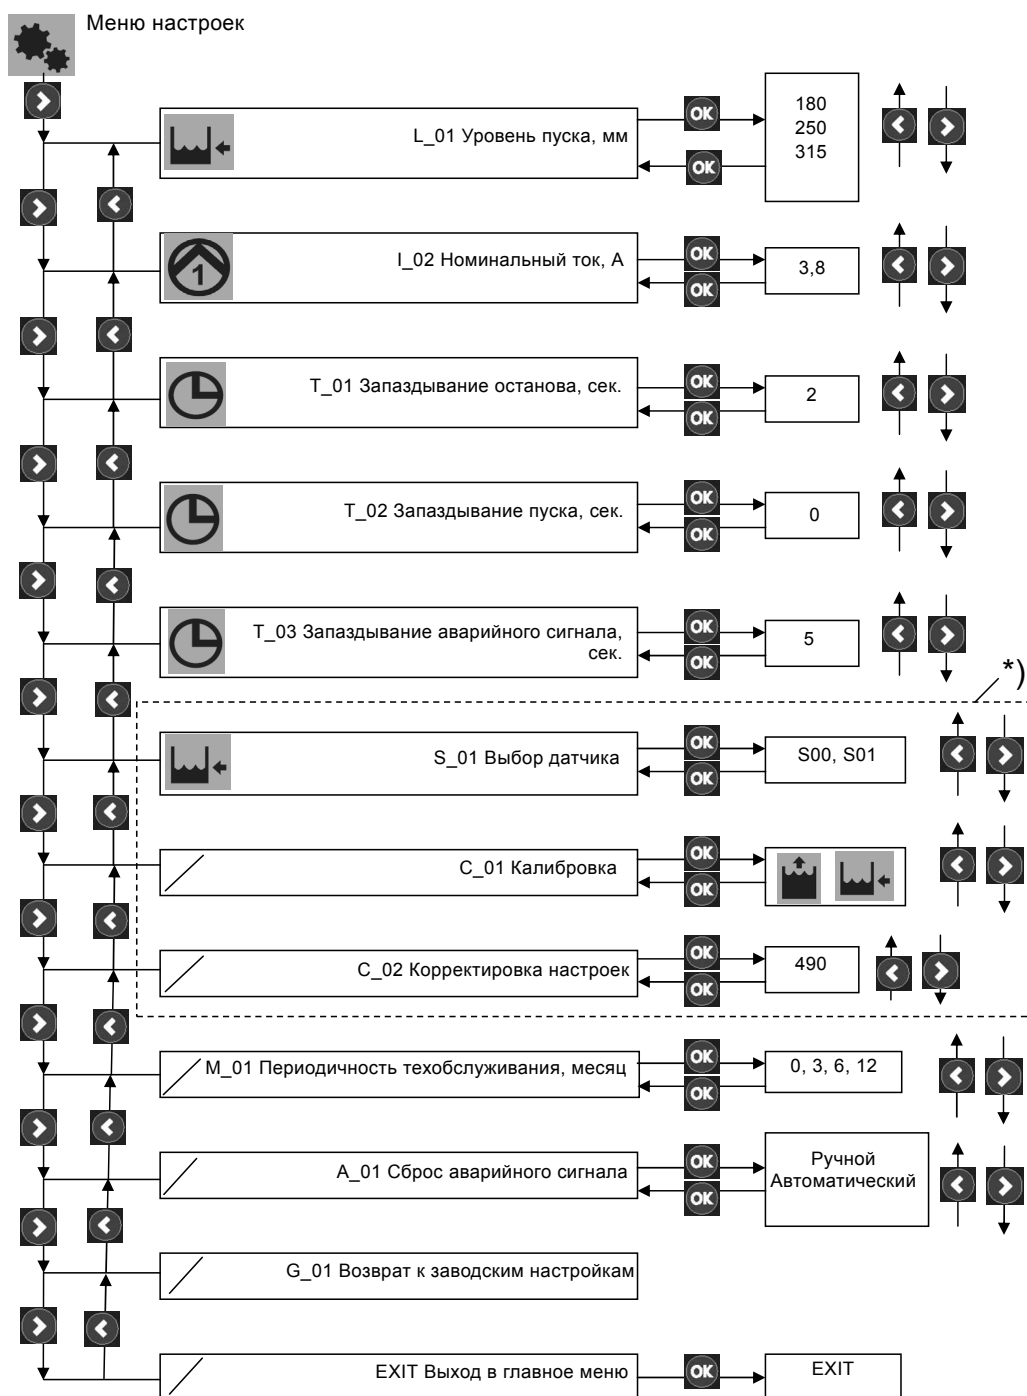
Меню настроек

L_01 Уровень пуска, мм
OK
OK
180
250
315

I_02 Номинальный ток, A
OK
OK
3,8

T_01 Запаздывание останова, сек.
OK
OK
2

T_02 Запаздывание пуска, сек.
OK
OK
0

T_03 Запаздывание аварийного сигнала, сек.
OK
OK
5

*)

S_01 Выбор датчика
OK
OK
S00, S01

C_01 Калибровка
OK
OK

C_02 Корректировка настроек
OK
OK
490

M_01 Периодичность техобслуживания, месяц
OK
OK
0, 3, 6, 12

A_01 Сброс аварийного сигнала
OK
OK
Ручной
Автоматический

G_01 Возврат к заводским настройкам

EXIT Выход в главное меню
OK
EXIT